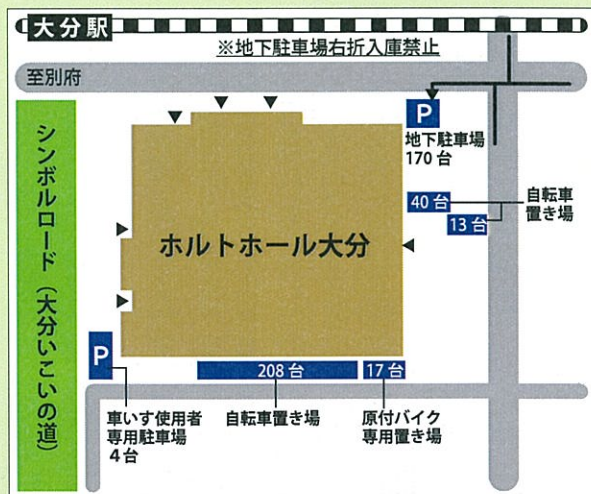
大分駅

※地下駐車場右折入庫禁止

至別府

P
地下駐車場
170 台

40 台
13 台
自転車
置き場

シンボルロード（大分いこいの道）

ホルトホール大分

P
車いす使用者
専用駐車場
4台

208 台
自転車置き場

17 台
原付バイク
専用置き場